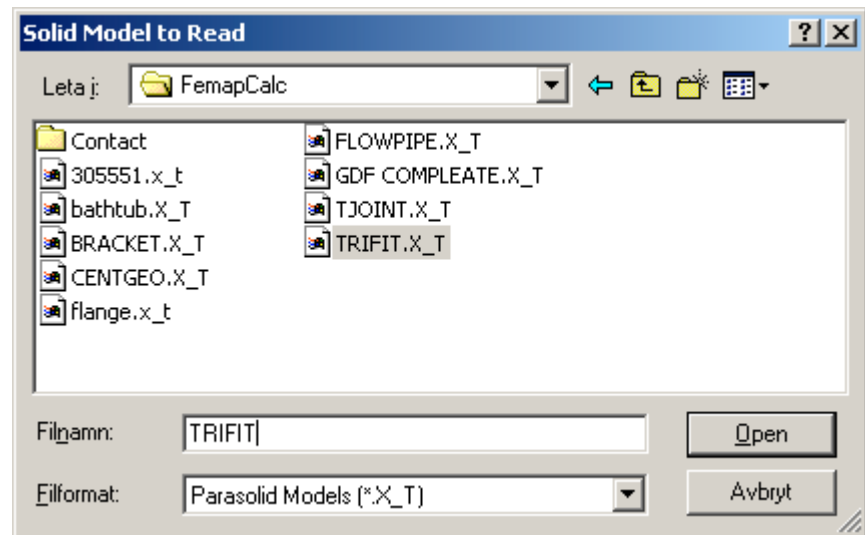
Solid Model to Read

?
X

Leta i: FemapCalc

Contact
305551.x_t
bathtub.X_T
BRACKET.X_T
CENTGEO.X_T
flange.x_t
FLOWPIPE.X_T
GDF COMPLEATE.X_T
TJOINT.X_T
TRIFIT.X_T

Filnamn: TRIFIT
Open

Filformat: Parasolid Models (*.X_T)
Avbryt